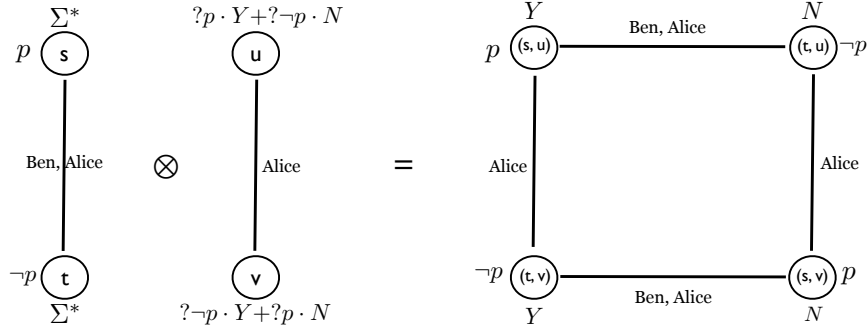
$\Sigma^*$
$p$ s
Ben, Alice
$\neg p$ t
$\Sigma^*$

$\otimes$

$?p \cdot Y + ?\neg p \cdot N$
u
Alice
v
$?\neg p \cdot Y + ?p \cdot N$

=

$Y$
$p$ (s, u)
Ben, Alice
$N$
(t, u) $\neg p$
Alice
Alice
$\neg p$ (t, v)
$Y$
Ben, Alice
(s, v) $p$
$N$